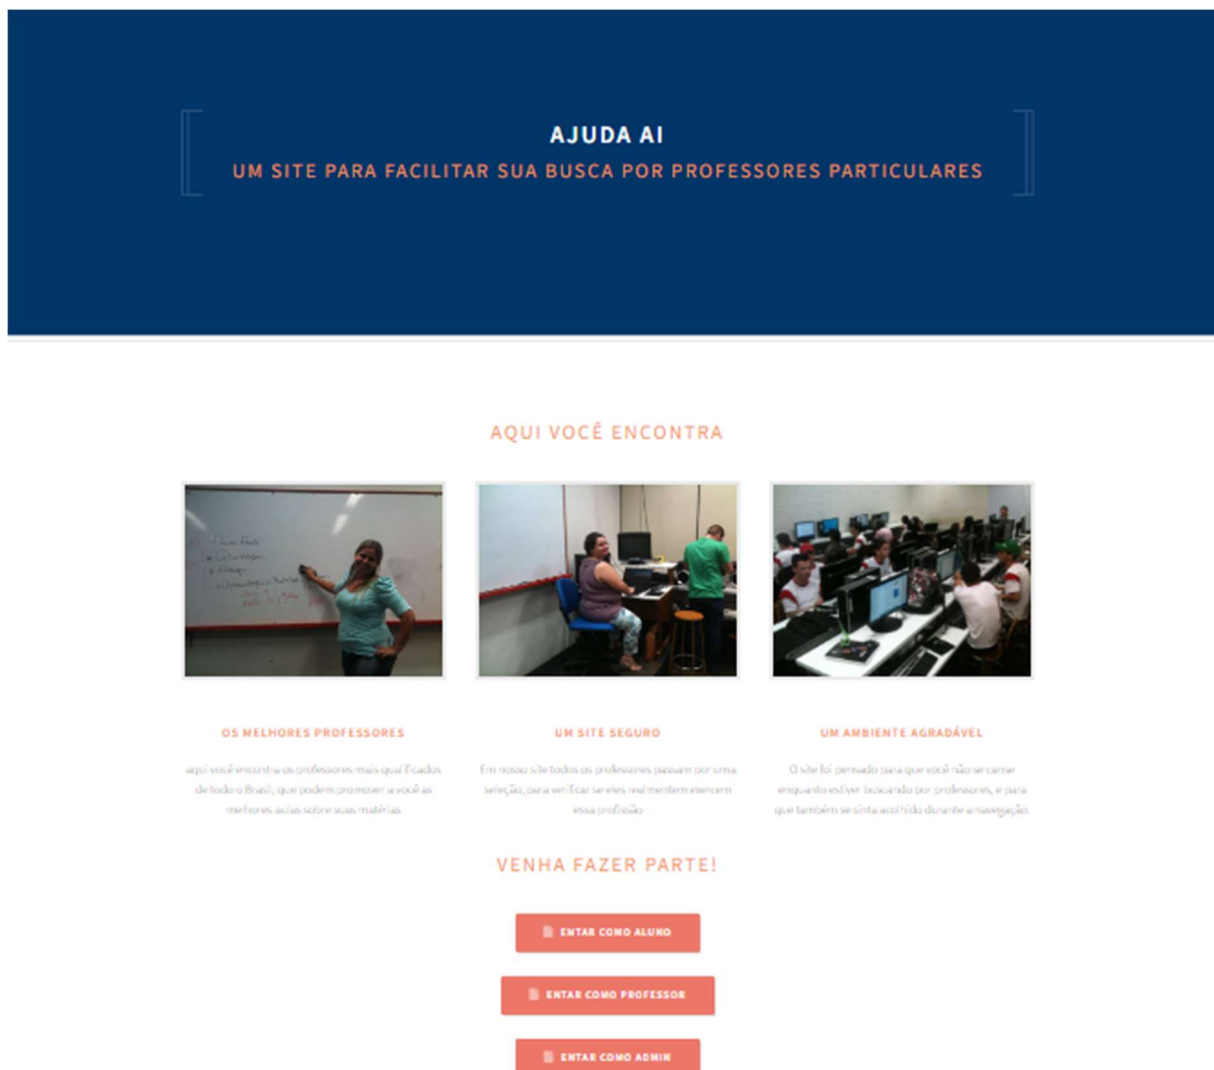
AJUDA AI

UM SITE PARA FACILITAR SUA BUSCA POR PROFESSORES PARTICULARES

AQUI VOCÊ ENCONTRA

OS MELHORES PROFESSORES

aqui você encontra os professores mais qualificados de todo o Brasil, que podem promover a você as melhores aulas sobre suas matérias

UM SITE SEGURO

Em nosso site todos os professores passam por uma seleção, para verificar se eles realmente exercem essa profissão

UM AMBIENTE AGRADÁVEL

O site foi pensado para que você não se canse enquanto estiver buscando por professores, e para que também se sinta acolhido durante a navegação.

VENHA FAZER PARTE!

ENTAR COMO ALUNO

ENTAR COMO PROFESSOR

ENTAR COMO ADMIN